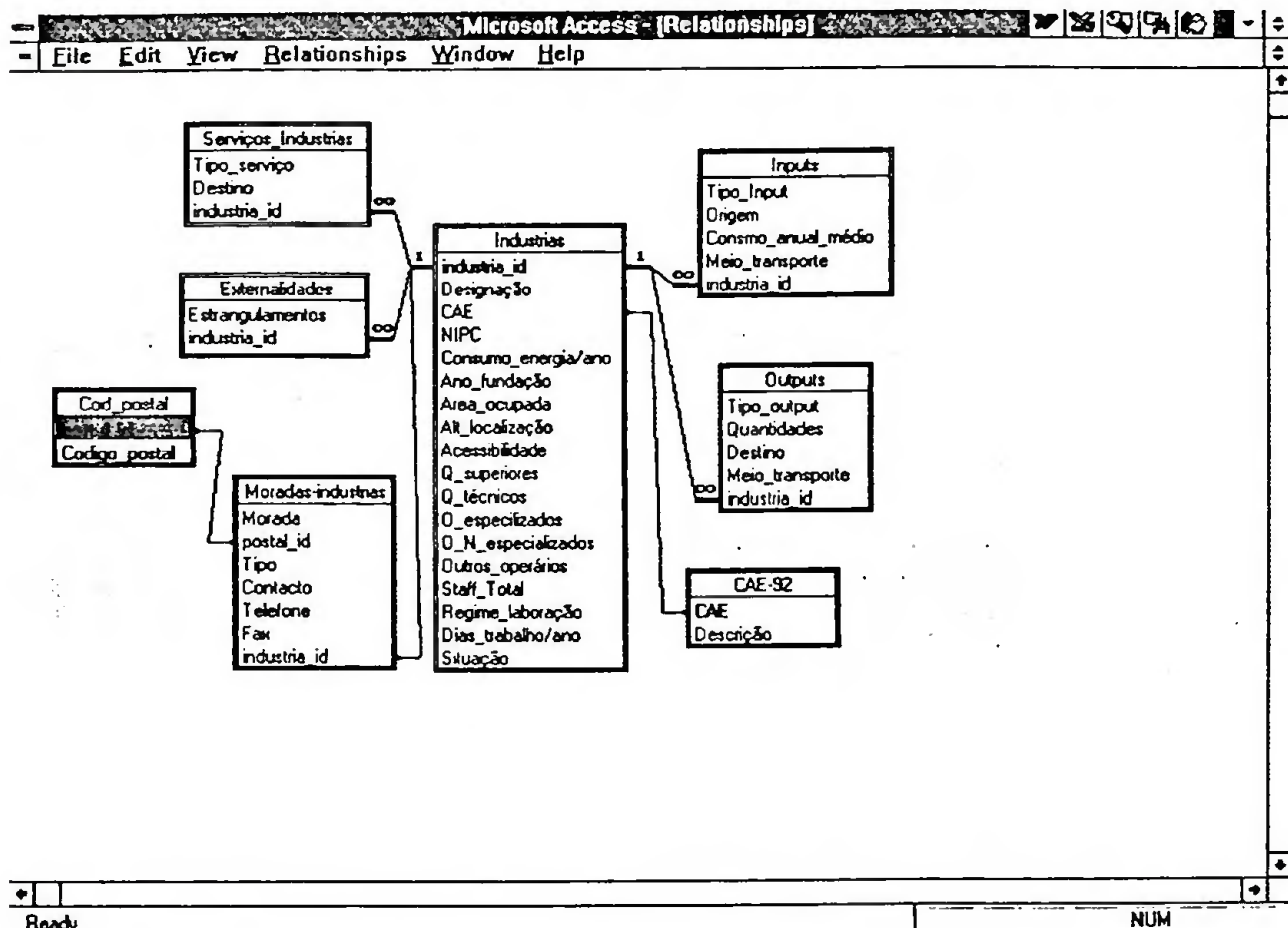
Microsoft Access - [Relationships]

File Edit View Relationships Window Help

Serviços_Industrias
Tipo_serviço
Destino
industria_id

∞

Externalidades
Estrangulamentos
industria_id

∞

1

Industrias
industria_id
Designação
CAE
NIPC
Consumo_energia/ano
Ano_fundação
Area_ocupada
Alt_localização
Acessibilidade
Q_superiores
Q_técnicos
O_especializados
O_N_especializados
Outros_operários
Staff_Total
Regime_laboração
Dias_trabalho/ano
Situação

1

Inputs
Tipo_Input
Origem
Consmo_anual_médio
Meio_transporte
industria_id

∞

Outputs
Tipo_output
Quantidades
Destino
Meio_transporte
industria_id

∞

Cod_postal
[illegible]
Codigo_postal

Moradas-industrias
Morada
postal_id
Tipo
Contacto
Telefone
Fax
industria_id

CAE-92
CAE
Descrição

Ready

NUM